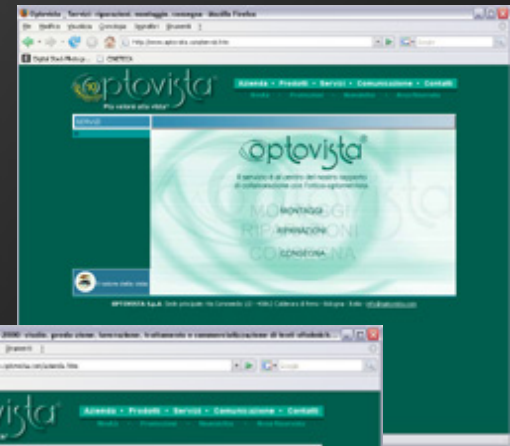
Optovista - Servizi: riparazioni, montaggio, consegna - Mozilla Firefox

File Modifica Visualizza Cronologia Segnalibri Strumenti ?

http://www.optovista.com/servizi.htm

Digital Stock Photogr... CINETECA

optovista

Più valore alla vista!

Azienda • Prodotti • Servizi • Comunicazione • Contatti

Servizi

optovista®

Il servizio è al centro del nostro rapporto di collaborazione con l'ottico-optometrista

MONTAGGI

RIPARAZIONI

CONSEGNA

OPTOVISTA S.p.A. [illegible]

2000 visita: prodo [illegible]

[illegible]

optovista.com/azienda.htm

vista

Azienda • Prodotti • Servizi • Comunicazione • Contatti